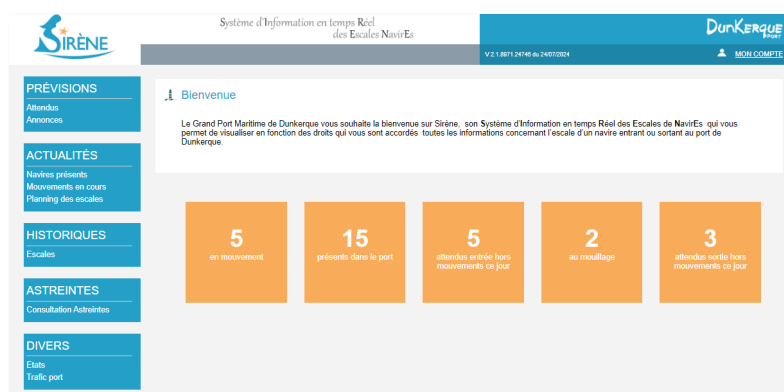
SIRÈNE

Système d'Information en temps Réel des Escales NavirEs

Dunkerque PORT

V 2.1.8971.24745 du 24/07/2024

MON COMPTE

PRÉVISIONS
Attendus
Annonces

ACTUALITÉS
Navires présents
Mouvements en cours
Planning des escales

HISTORIQUES
Escales

ASTREINTES
Consultation Astreintes

DIVERS
Etats
Trafic port

Bienvenue

Le Grand Port Maritime de Dunkerque vous souhaite la bienvenue sur Sirène, son Système d'Information en temps Réel des Escales de NavirEs qui vous permet de visualiser en fonction des droits qui vous sont accordés toutes les informations concernant l'escale d'un navire entrant ou sortant au port de Dunkerque.

5
en mouvement

15
présents dans le port

5
attendus entrée hors mouvements ce jour

2
au mouillage

3
attendus sortie hors mouvements ce jour